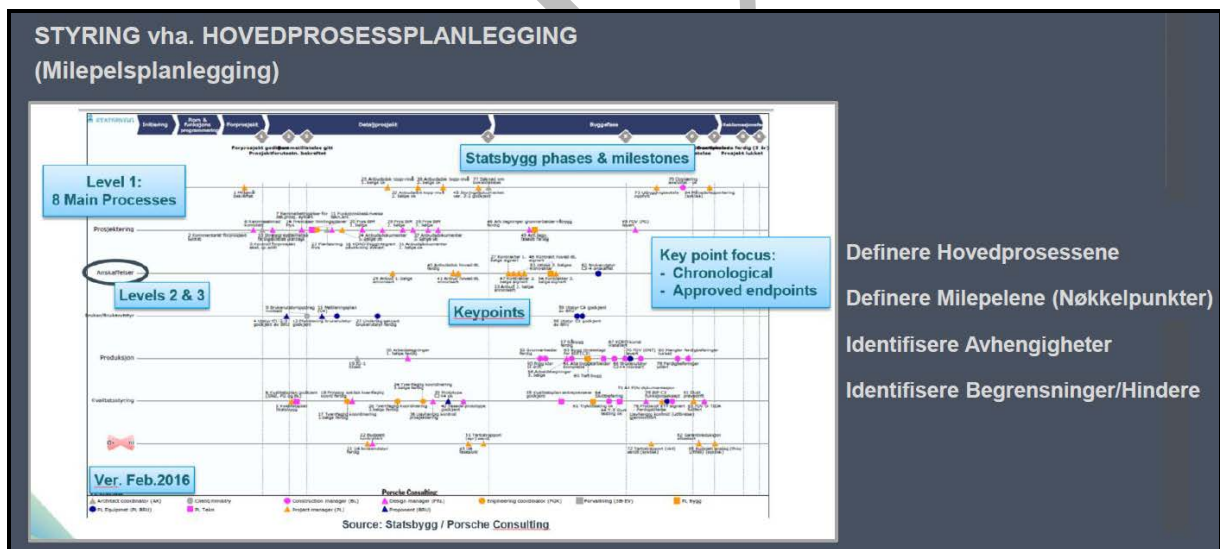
STYRING vha. HOVEDPROSESSPLANLEGGING
(Milepelsplanlegging)

STATSBYGG Initiering Rom & funksjons programmering Forprosjekt Detaljprosjekt Byggefase Ferdigstillelse

Statsbygg phases & milestones

Level 1:
8 Main Processes

Prosjektering

Anskaffelser

Levels 2 & 3

Produksjon

Kvalitetsstyring

Keypoints

Key point focus:
- Chronological
- Approved endpoints

Ver. Feb.2016

Porsche Consulting

Source: Statsbygg / Porsche Consulting

Definere Hovedprosessene

Definere Milepelene (Nøkkelpunkter)

Identifisere Avhengigheter

Identifisere Begrensninger/Hindere